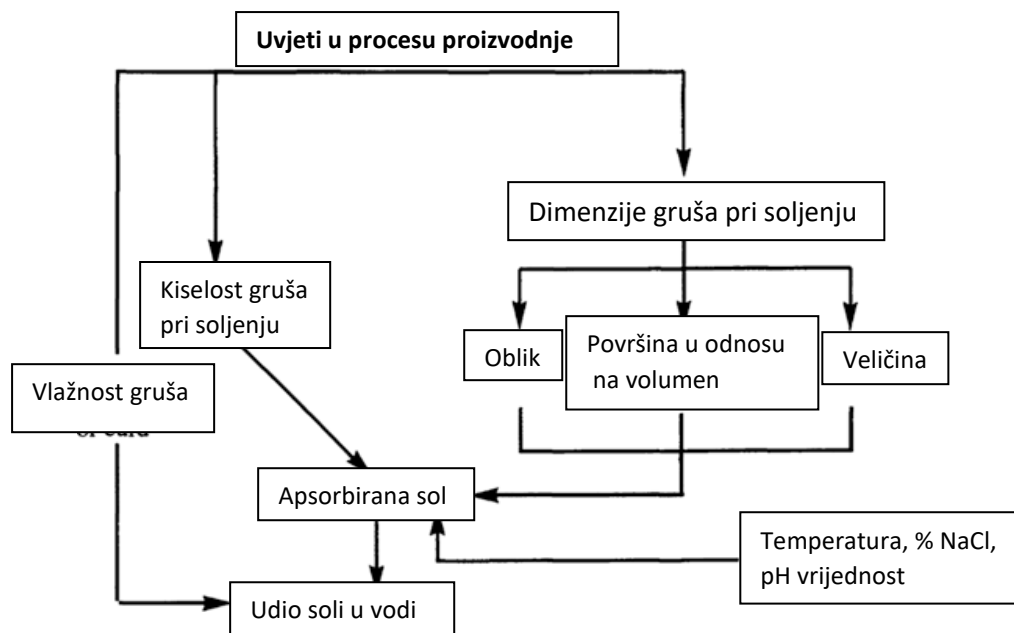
Uvjeti u procesu proizvodnje

Dimenzije gruša pri soljenju

Kiselost gruša pri soljenju

Oblik

Površina u odnosu na volumen

Veličina

Vlažnost gruša

Apsorbirana sol

Temperatura, % NaCl, pH vrijednost

Udio soli u vodi